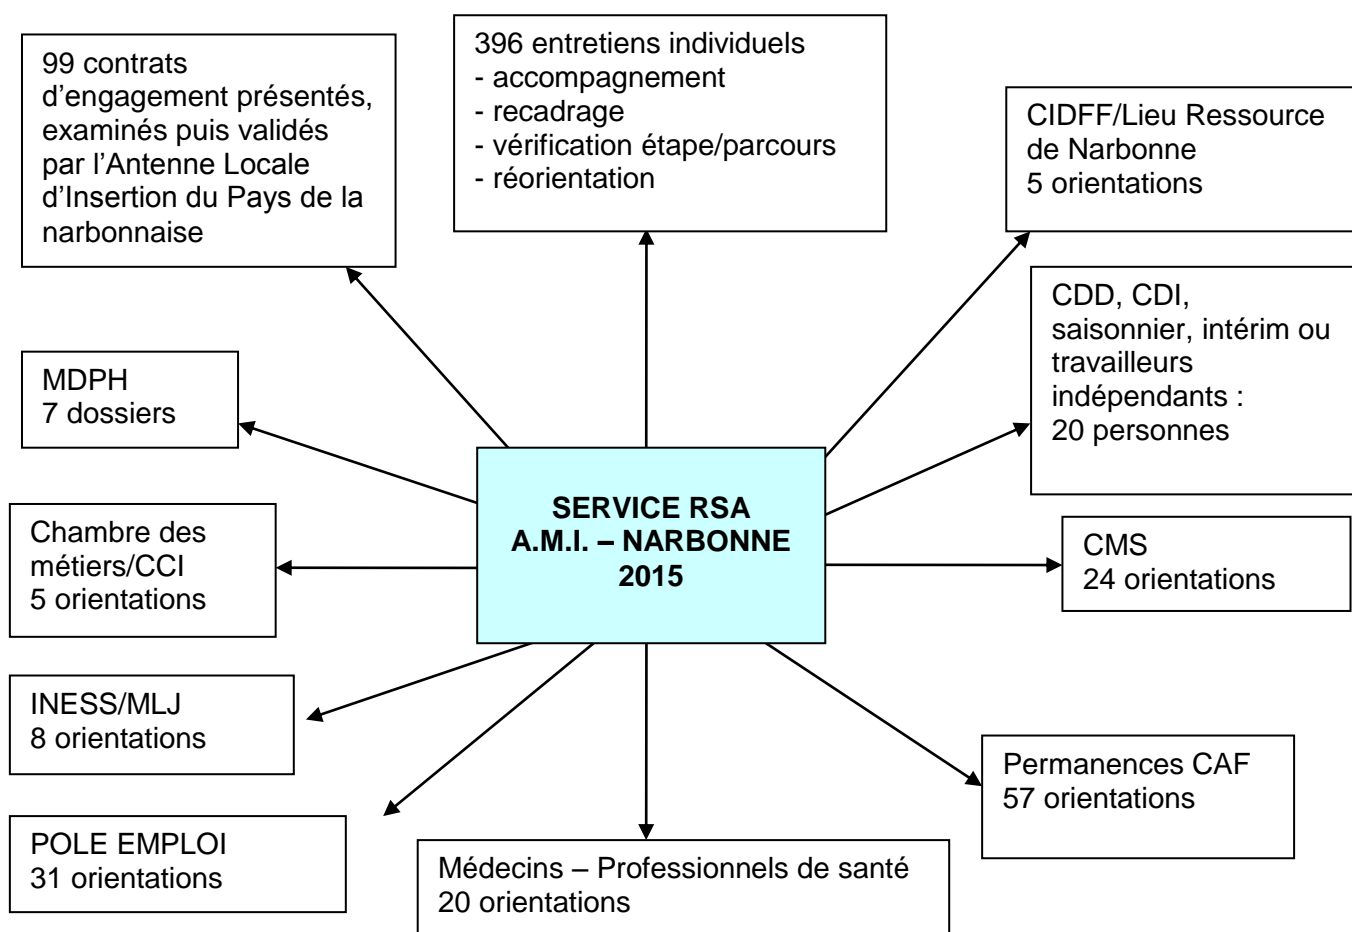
99 contrats d'engagement présentés, examinés puis validés par l'Antenne Locale d'Insertion du Pays de la narbonnaise

396 entretiens individuels
- accompagnement
- recadrage
- vérification étape/parcours
- réorientation

CIDFF/Lieu Ressource de Narbonne
5 orientations

CDD, CDI, saisonnier, intérim ou travailleurs indépendants :
20 personnes

MDPH
7 dossiers

SERVICE RSA
A.M.I. – NARBONNE
2015

Chambre des métiers/CCI
5 orientations

CMS
24 orientations

INESS/MLJ
8 orientations

Permanences CAF
57 orientations

POLE EMPLOI
31 orientations

Médecins – Professionnels de santé
20 orientations